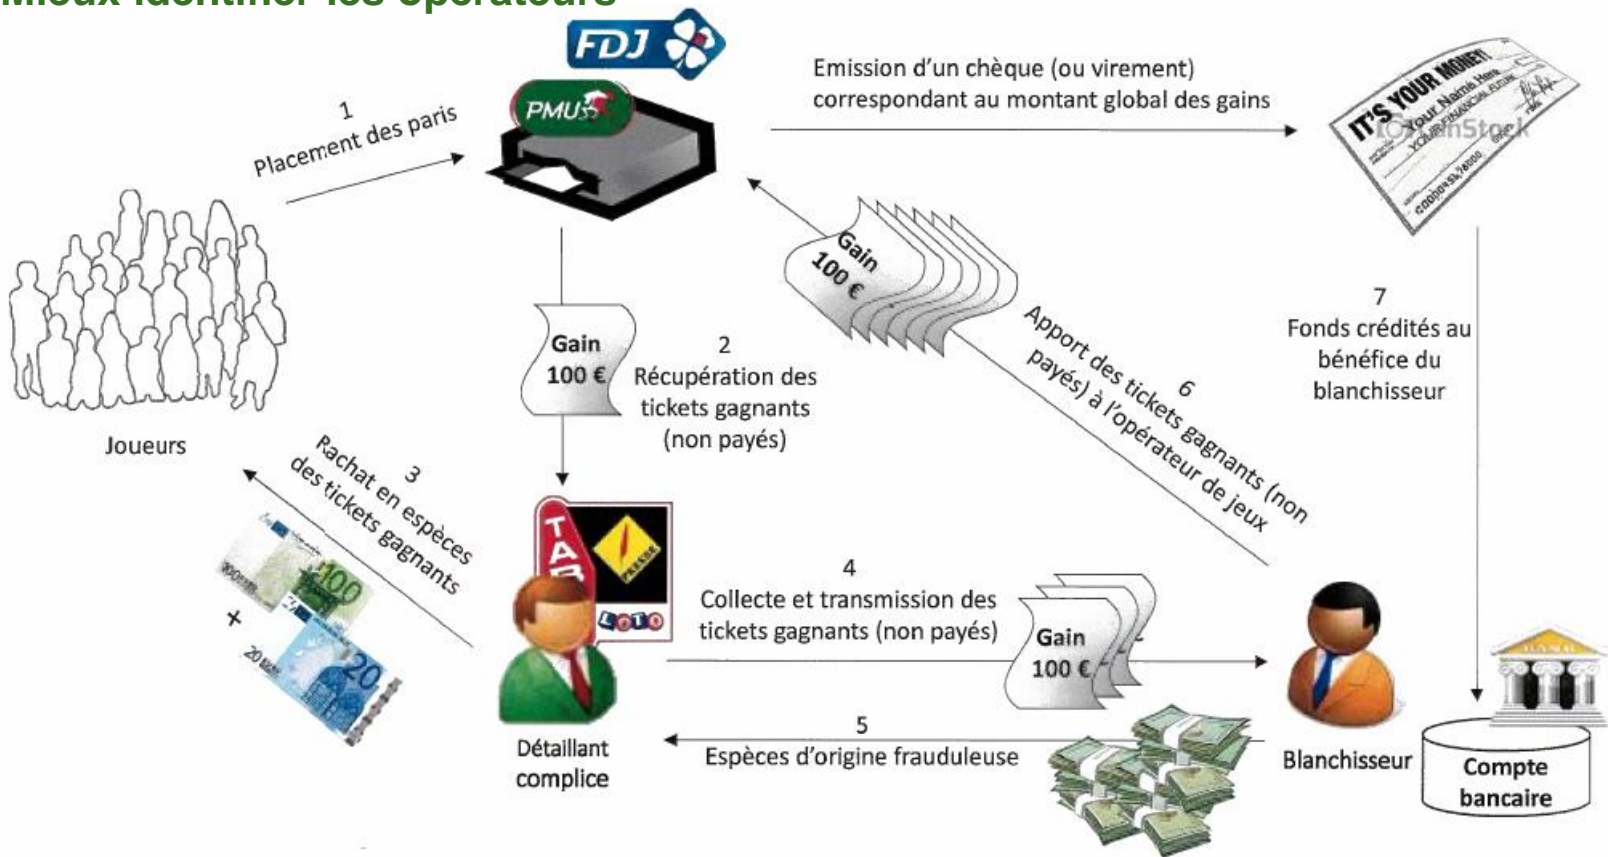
Mieux identifier les opérateurs

FDJ

PMU

1
Placement des paris

Emission d'un chèque (ou virement) correspondant au montant global des gains

IT'S YOUR MONEY!
Your Name Here
iStock

Joueurs

Gain
100 €

2
Récupération des tickets gagnants (non payés)

Gain
100 €

6
Apport des tickets gagnants (non payés) à l'opérateur de jeux

7
Fonds crédités au bénéfice du blanchisseur

3
Rachat en espèces des tickets gagnants

100

+

20

TABAC
PRESSE
LOTO

4
Collecte et transmission des tickets gagnants (non payés)

Gain
100 €

Détaillant complice

5
Espèces d'origine frauduleuse

Blanchisseur

BANK

Compte bancaire